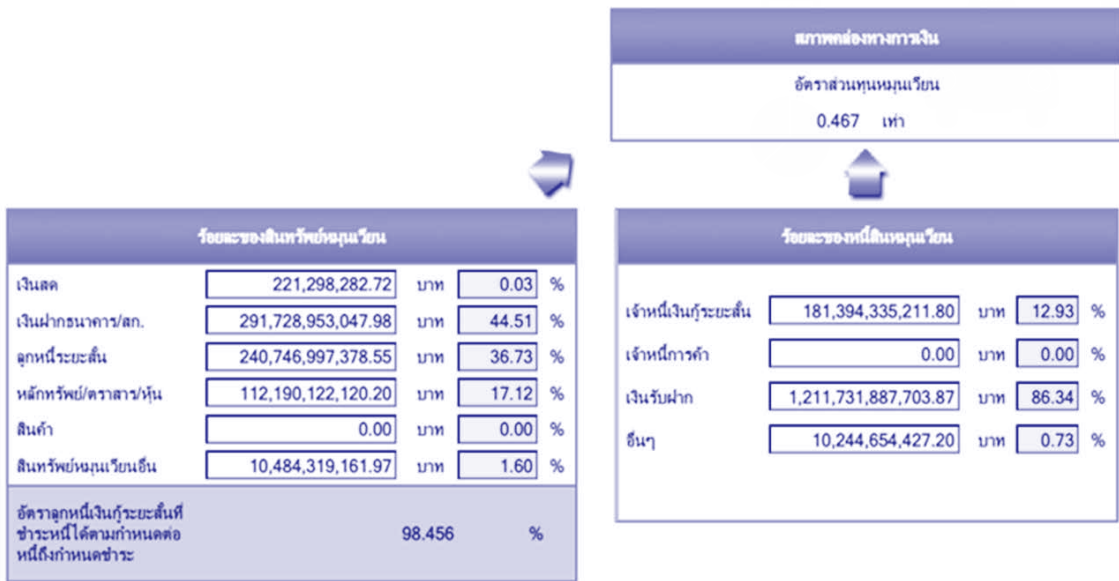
สภาพคล่องทางการเงิน

อัตราส่วนทุนหมุนเวียน

0.467 เท่า

ร้อยละของสินทรัพย์หมุนเวียน

| | | | | |
|---|---|---|---|---|
| เงินสด | 221,298,282.72 | บาท | 0.03 | % |
| เงินฝากธนาคาร/สก. | 291,728,953,047.98 | บาท | 44.51 | % |
| ลูกหนี้ระยะสั้น | 240,746,997,378.55 | บาท | 36.73 | % |
| หลักทรัพย์/ตราสาร/หุ้น | 112,190,122,120.20 | บาท | 17.12 | % |
| สินค้า | 0.00 | บาท | 0.00 | % |
| สินทรัพย์หมุนเวียนอื่น | 10,484,319,161.97 | บาท | 1.60 | % |

อัตราลูกหนี้เงินกู้ระยะสั้นที่ชำระหนี้ได้ตามกำหนดต่อหนี้ถึงกำหนดชำระ 98.456 %

ร้อยละของหนี้สินหมุนเวียน

| | | | | |
|---|---|---|---|---|
| เจ้าหนี้เงินกู้ระยะสั้น | 181,394,335,211.80 | บาท | 12.93 | % |
| เจ้าหนี้การค้า | 0.00 | บาท | 0.00 | % |
| เงินรับฝาก | 1,211,731,887,703.87 | บาท | 86.34 | % |
| อื่นๆ | 10,244,654,427.20 | บาท | 0.73 | % |